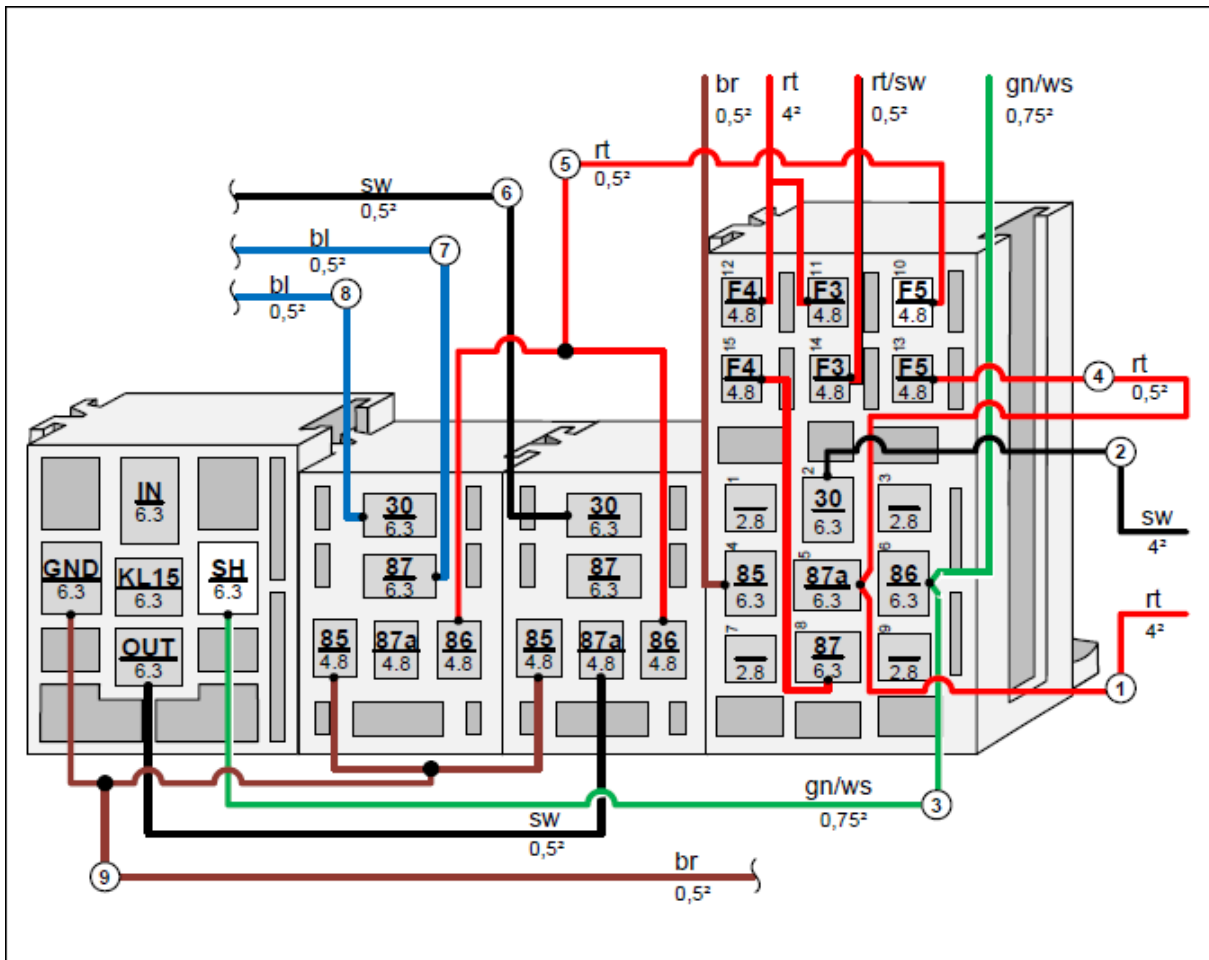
br
0,5²
rt
4²
rt/sw
0,5²
gn/ws
0,75²

5
rt
0,5²

sw
0,5²
6

bl
0,5²
7

bl
0,5²
8

12
F4
4.8
11
F3
4.8
10
F5
4.8

15
F4
4.8
14
F3
4.8
13
F5
4.8

4
rt
0,5²

2

sw
4²

IN
6.3
GND
6.3
KL15
6.3
SH
6.3
OUT
6.3

30
6.3
87
6.3
85
4.8
87a
4.8
86
4.8

30
6.3
87
6.3
85
4.8
87a
4.8
86
4.8

1
2.8
2
30
6.3
3
2.8
4
85
6.3
5
87a
6.3
6
86
6.3
7
2.8
8
87
6.3
9
2.8

rt
4²
1

gn/ws
0,75²
3

sw
0,5²

9
br
0,5²